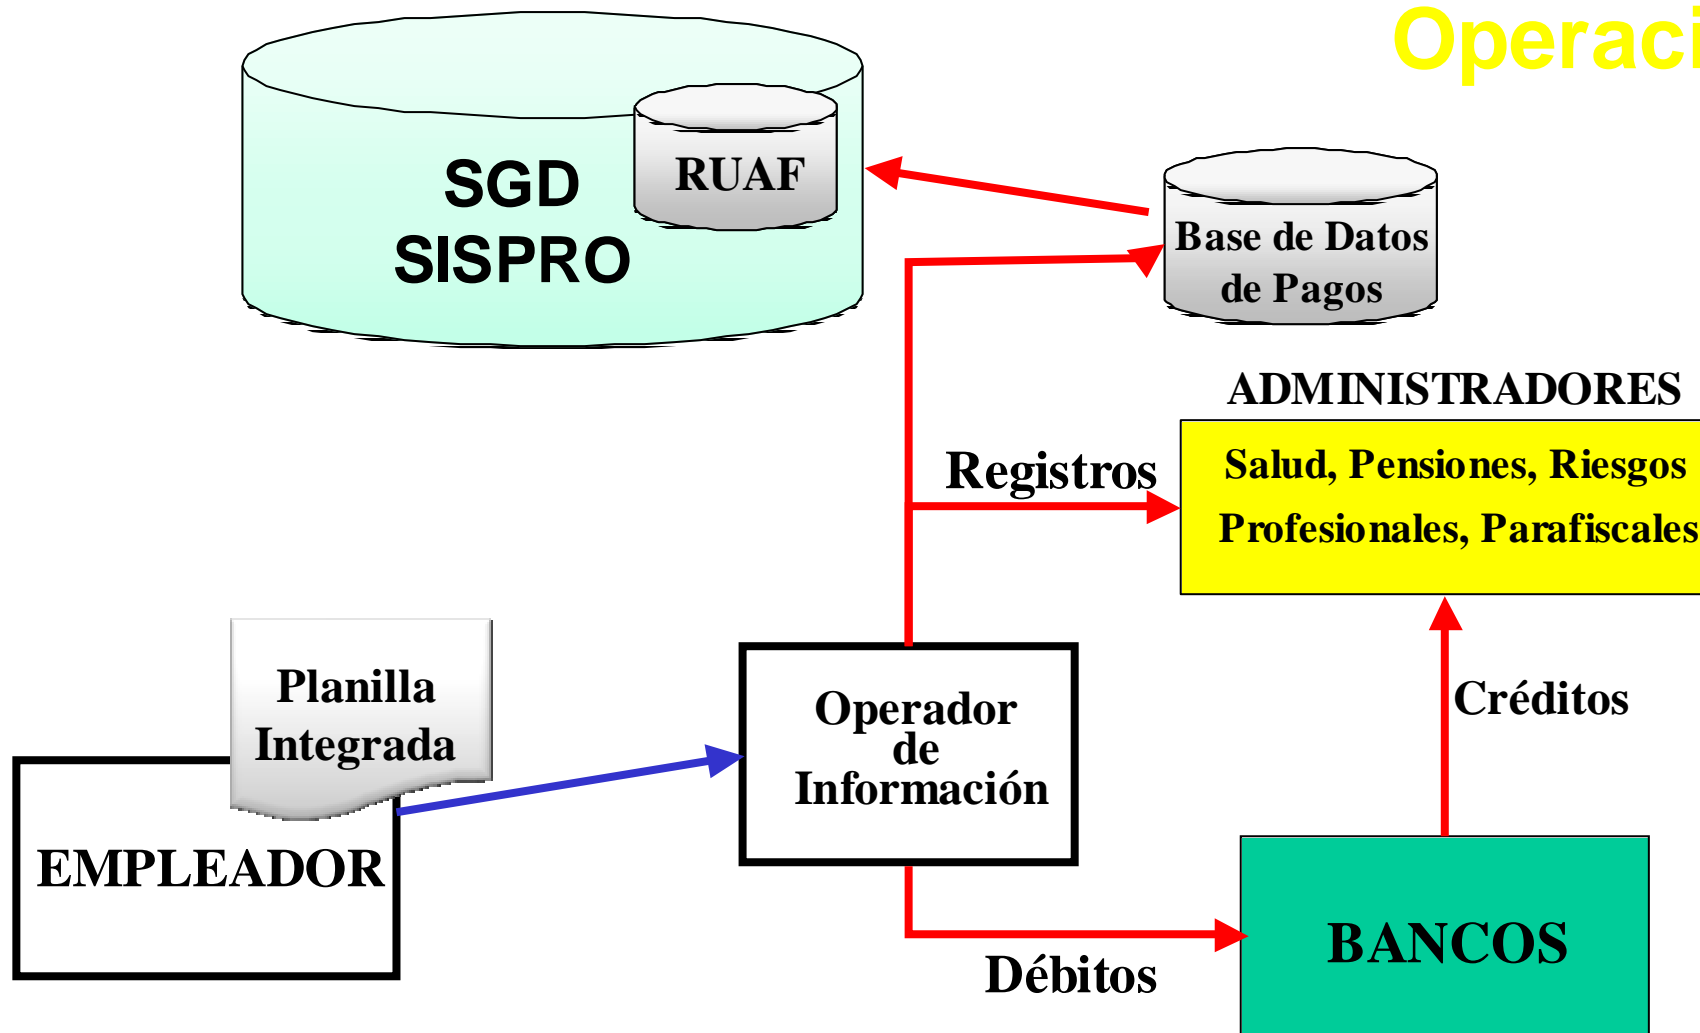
Operaci

SGD
SISPRO

RUAF

Base de Datos de Pagos

ADMINISTRADORES

Registros

Salud, Pensiones, Riesgos Profesionales, Parafiscales

Planilla Integrada

Operador de Información

Créditos

EMPLEADOR

BANCOS

Débitos